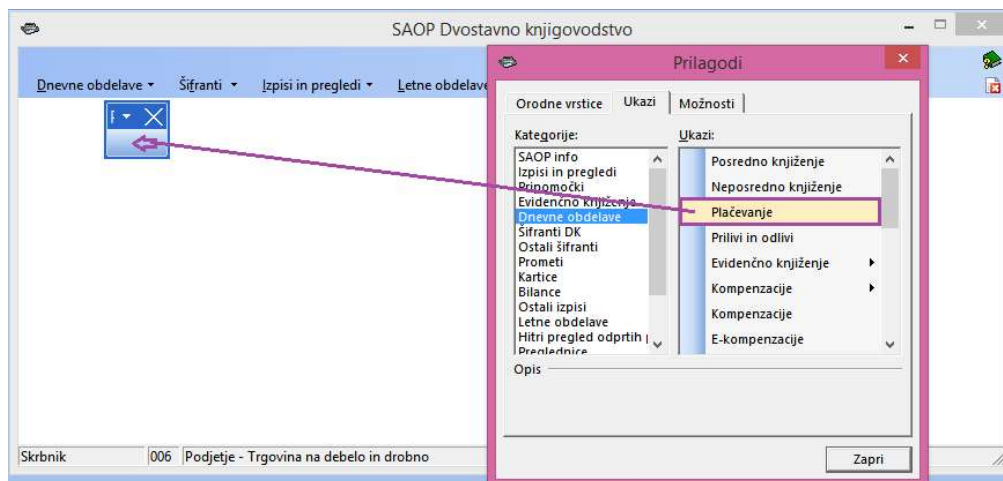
SAOP Dvostavno knjigovodstvo

Dnevne obdelave ▾ Šifranti ▾ Izpisi in pregledi ▾ Letne obdelave

Prilagodi

Orodne vrstice Ukazi Možnosti

Kategorije:
SAOP info
Izpisi in pregledi
Pripomočki
Evidenčno knjiženje
Dnevne obdelave
Šifranti DK
Ostali šifranti
Prometi
Kartice
Bilance
Ostali izpisi
Letne obdelave
Hitri pregled odprtih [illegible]
Preglednice

Ukazi:
Posredno knjiženje
Neposredno knjiženje
Plačevanje
Prilivi in odlivi
Evidenčno knjiženje
Kompenzacije
Kompenzacije
E-kompenzacije

Opis

Zapri

Skrbnik 006 Podjetje - Trgovina na debelo in drobno